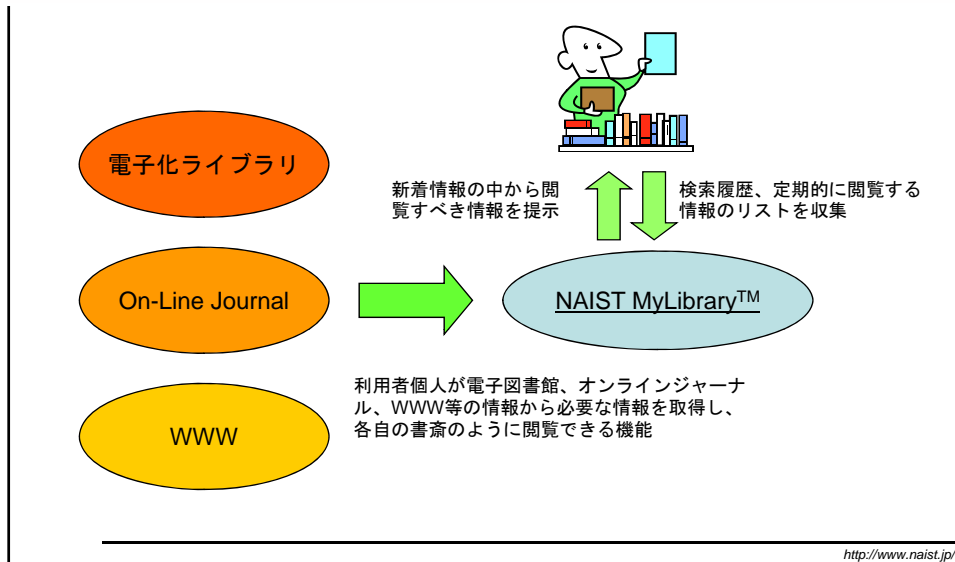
電子化ライブラリ

新着情報の中から閲覧すべき情報を提示

検索履歴、定期的に閲覧する情報のリストを収集

On-Line Journal

NAIST MyLibrary$^{TM}$

利用者個人が電子図書館、オンラインジャーナル、WWW等の情報から必要な情報を取得し、各自の書斎のように閲覧できる機能

WWW

http://www.naist.jp/